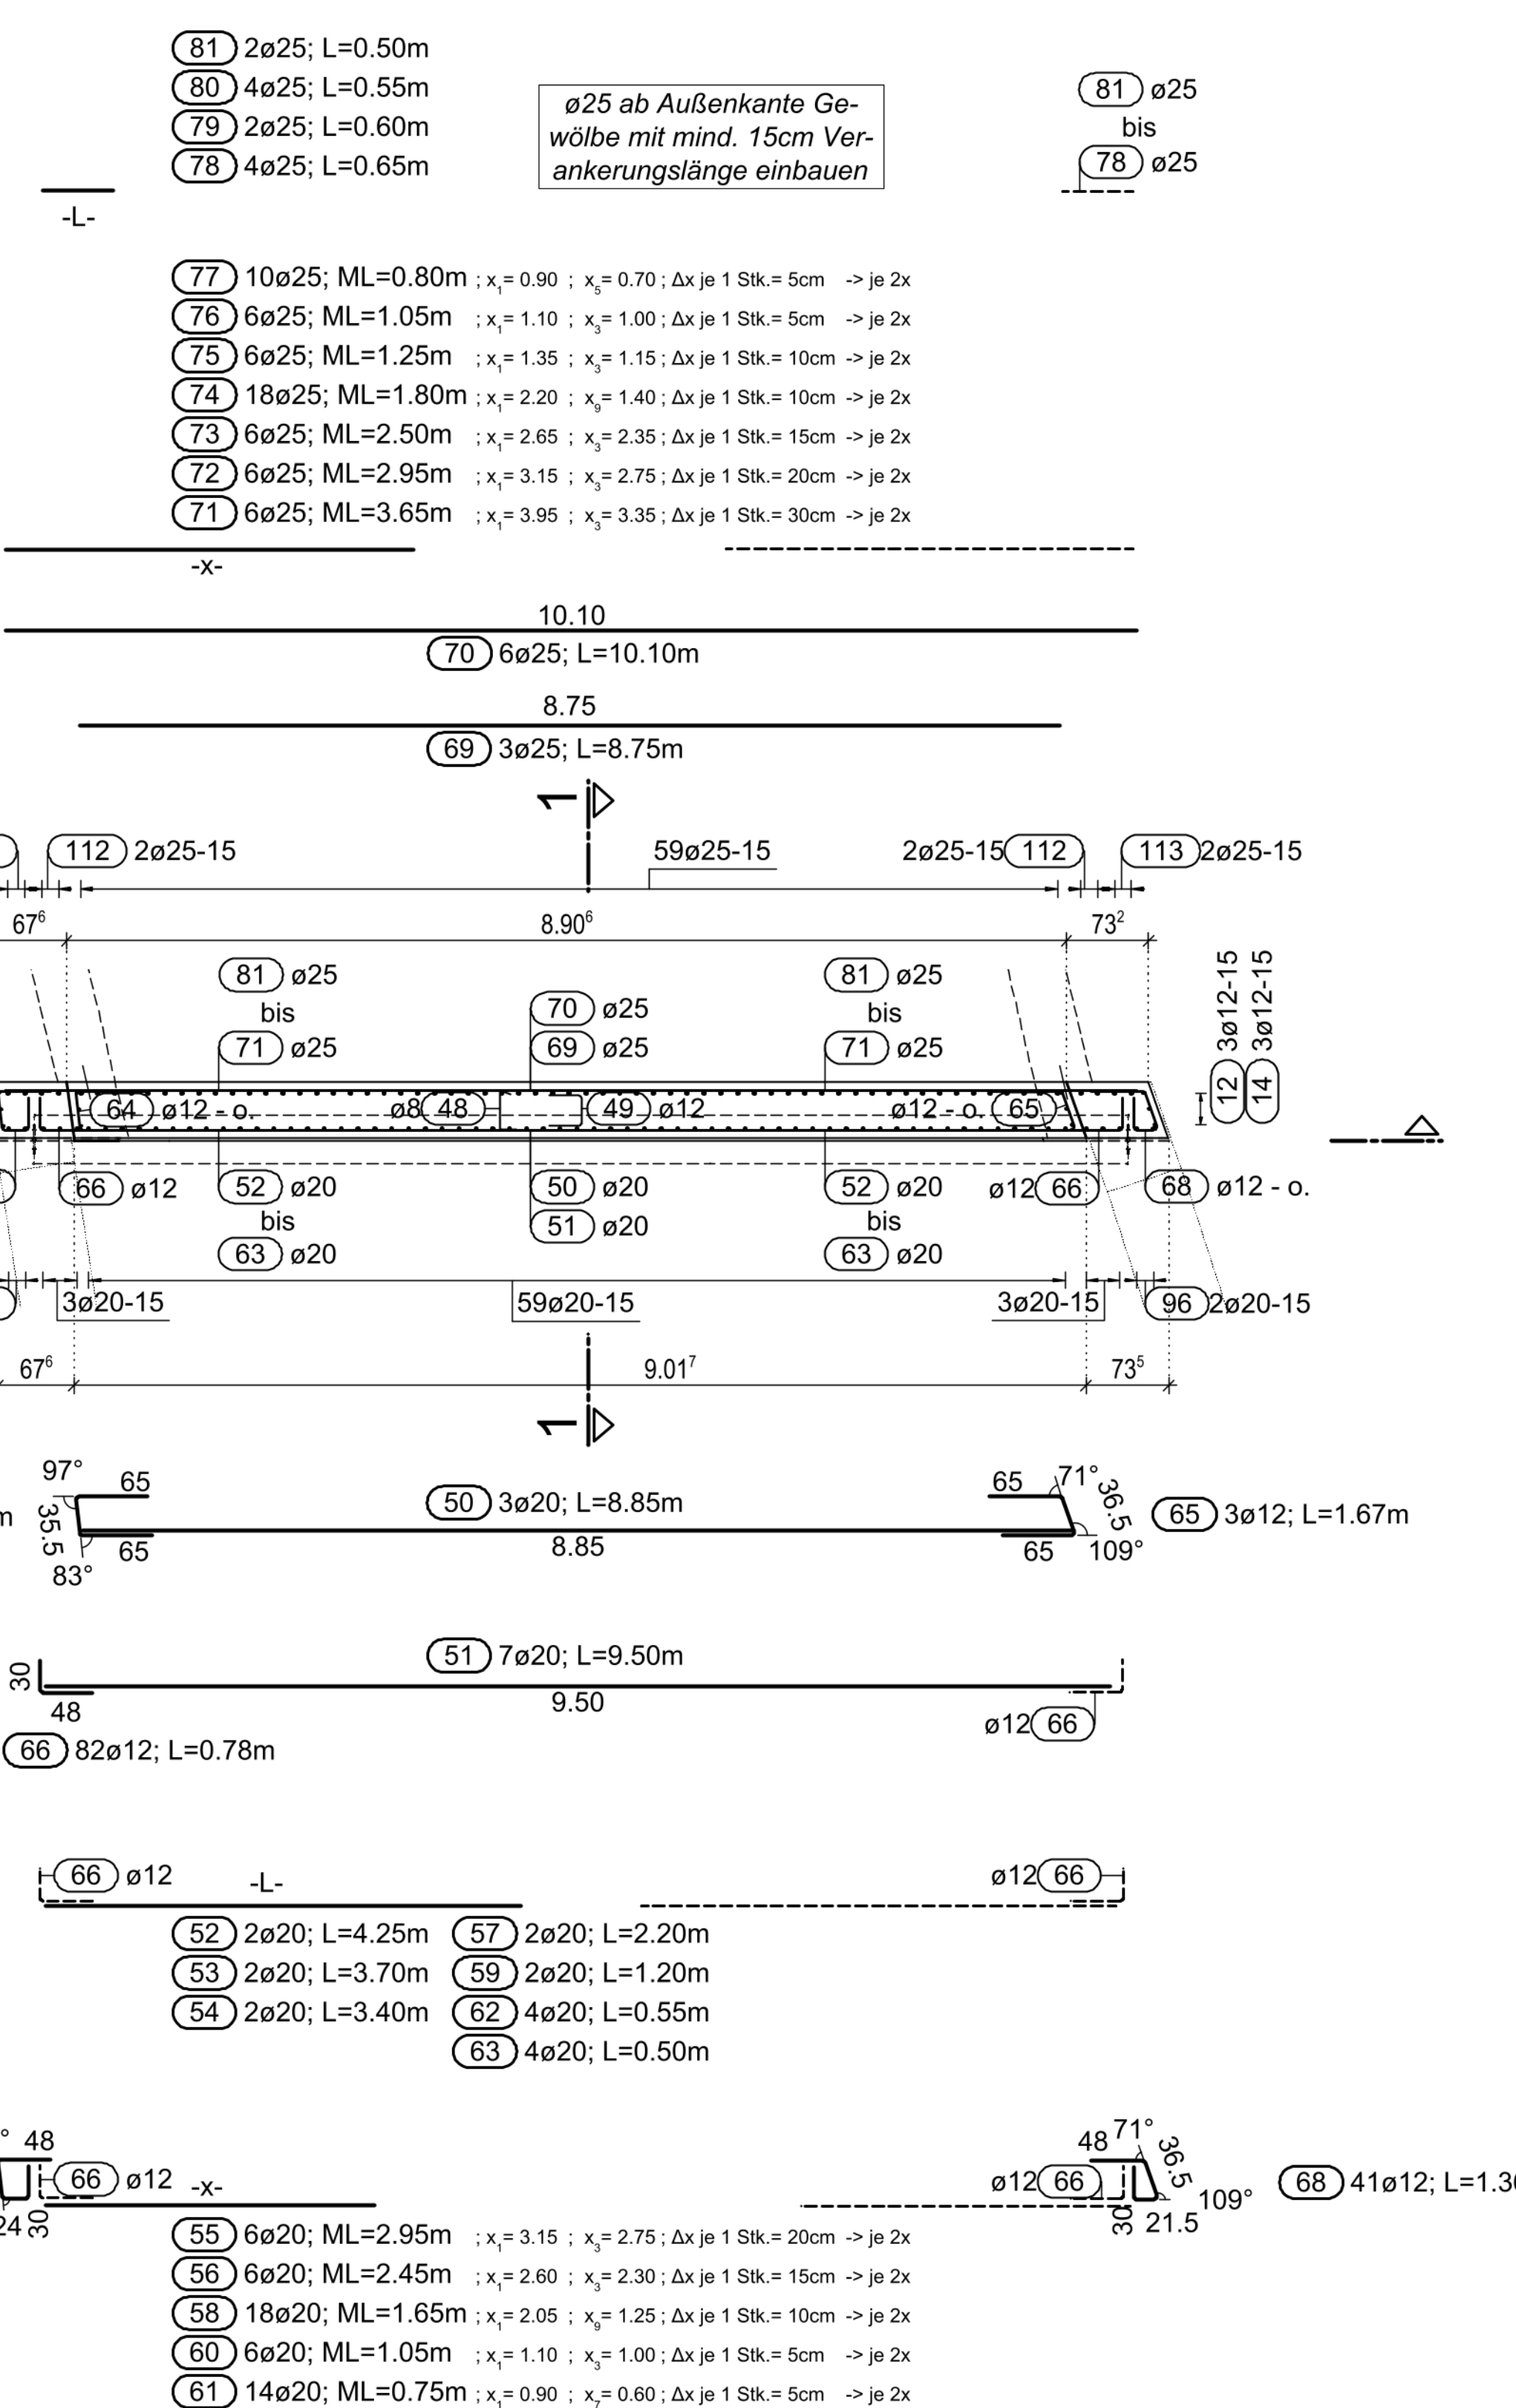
81 2ø25; L=0.50m
80 4ø25; L=0.55m
79 2ø25; L=0.60m
78 4ø25; L=0.65m

ø25 ab Außenkante Gewölbe mit mind. 15cm Verankerungslänge einbauen

81 ø25
bis
78 ø25

-L-

77 10ø25; ML=0.80m ; $x_1$= 0.90 ; $x_5$= 0.70 ; Δx je 1 Stk.= 5cm -> je 2x
76 6ø25; ML=1.05m ; $x_1$= 1.10 ; $x_3$= 1.00 ; Δx je 1 Stk.= 5cm -> je 2x
75 6ø25; ML=1.25m ; $x_1$= 1.35 ; $x_3$= 1.15 ; Δx je 1 Stk.= 10cm -> je 2x
74 18ø25; ML=1.80m ; $x_1$= 2.20 ; $x_9$= 1.40 ; Δx je 1 Stk.= 10cm -> je 2x
73 6ø25; ML=2.50m ; $x_1$= 2.65 ; $x_3$= 2.35 ; Δx je 1 Stk.= 15cm -> je 2x
72 6ø25; ML=2.95m ; $x_1$= 3.15 ; $x_3$= 2.75 ; Δx je 1 Stk.= 20cm -> je 2x
71 6ø25; ML=3.65m ; $x_1$= 3.95 ; $x_3$= 3.35 ; Δx je 1 Stk.= 30cm -> je 2x

-x-

10.10
70 6ø25; L=10.10m

8.75
69 3ø25; L=8.75m

1

112 2ø25-15
59ø25-15
2ø25-15 112
113 2ø25-15

$67^6$
$8.90^6$
$73^2$

81 ø25
bis
71 ø25

70 ø25
69 ø25

81 ø25
bis
71 ø25

3ø12-15 12
3ø12-15 14

64 ø12 - o.
ø8 48
49 ø12
ø12 - o. 65

66 ø12
52 ø20
bis
63 ø20
50 ø20
51 ø20
52 ø20
bis
63 ø20
ø12 66
68 ø12 - o.

3ø20-15
59ø20-15
3ø20-15
96 2ø20-15

$67^6$
$9.01^7$
$73^5$

1

97°
65
35.5
65
83°
50 3ø20; L=8.85m
8.85
65
71°
36.5
65
109°
65 3ø12; L=1.67m

51 7ø20; L=9.50m
30
48
9.50
ø12 66
66 82ø12; L=0.78m

66 ø12
-L-
ø12 66

52 2ø20; L=4.25m
53 2ø20; L=3.70m
54 2ø20; L=3.40m
57 2ø20; L=2.20m
59 2ø20; L=1.20m
62 4ø20; L=0.55m
63 4ø20; L=0.50m

° 48
66 ø12 -x-
24 30
48 71°
36.5
ø12 66
109°
30 21.5
68 41ø12; L=1.3

55 6ø20; ML=2.95m ; $x_1$= 3.15 ; $x_3$= 2.75 ; Δx je 1 Stk.= 20cm -> je 2x
56 6ø20; ML=2.45m ; $x_1$= 2.60 ; $x_3$= 2.30 ; Δx je 1 Stk.= 15cm -> je 2x
58 18ø20; ML=1.65m ; $x_1$= 2.05 ; $x_9$= 1.25 ; Δx je 1 Stk.= 10cm -> je 2x
60 6ø20; ML=1.05m ; $x_1$= 1.10 ; $x_3$= 1.00 ; Δx je 1 Stk.= 5cm -> je 2x
61 14ø20; ML=0.75m ; $x_1$= 0.90 ; $x_7$= 0.60 ; Δx je 1 Stk.= 5cm -> je 2x